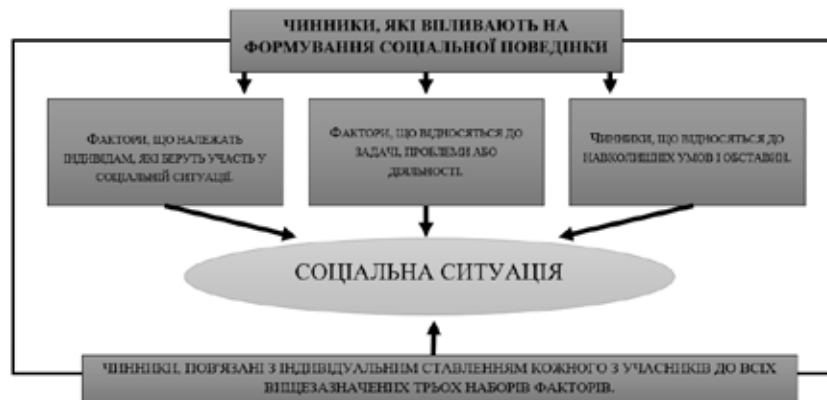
ЧИННИКИ, ЯКІ ВІЛИВАЮТЬ НА ФОРМУВАННЯ СОЦІАЛЬНОЇ ПОВЕДІНКИ

Фактори, що належать індивідам, які беруть участь у соціальній ситуації.

Фактори, що відносяться до задачі, проблеми або діяльності.

Чинники, що відносяться до навколишніх умов і обставин.

СОЦІАЛЬНА СИТУАЦІЯ

ЧИННИКИ, ПОВ'ЯЗАНІ З ІНДИВІДУАЛЬНИМ СТАВЛЕННЯМ КОЖНОГО З УЧАСНИКІВ ДО ВСІХ ВИЩЕЗАЗНАЧЕНИХ ТРЬОХ НАБОРІВ ФАКТОРІВ.